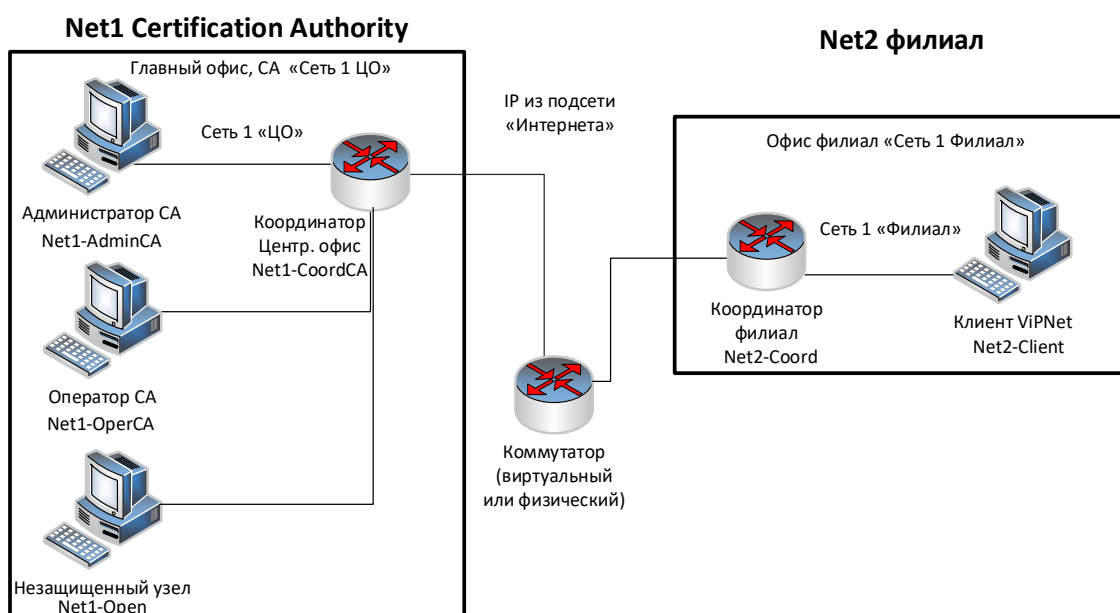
Net1 Certification Authority

Net2 филиал

Главный офис, CA «Сеть 1 ЦО»

IP из подсети «Интернета»

Офис филиал «Сеть 1 Филиал»

Сеть 1 «ЦО»

Администратор CA
Net1-AdminCA

Координатор
Центр. офис
Net1-CoordCA

Сеть 1 «Филиал»

Координатор
филиал
Net2-Coord

Клиент ViPNet
Net2-Client

Оператор CA
Net1-OperCA

Коммутатор
(виртуальный
или физический)

Незащищенный узел
Net1-Open